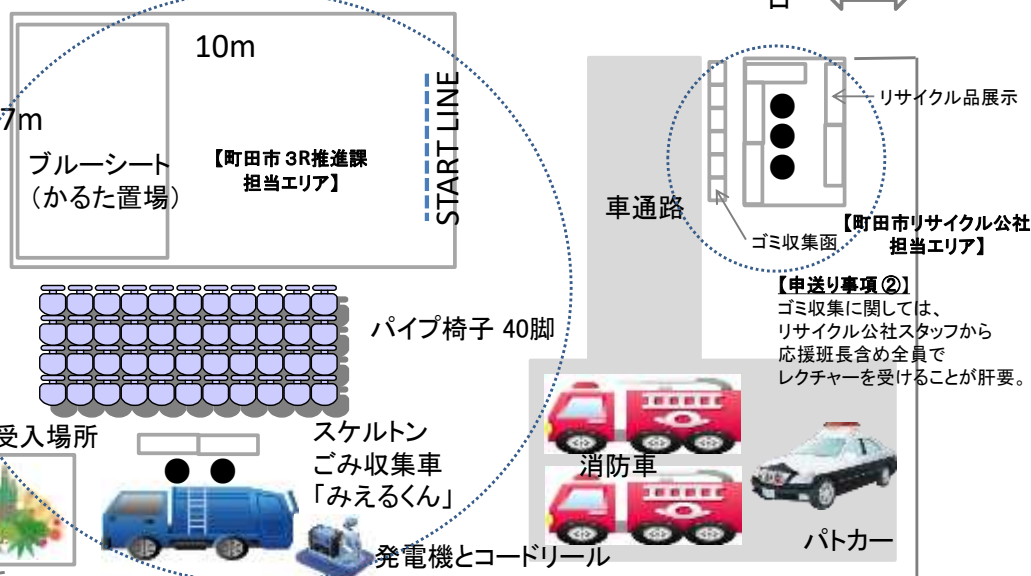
口

10m

7m

ブルーシート
（かるた置場）

【町田市３R推進課
担当エリア】

START LINE

車通路

リサイクル品展示

ゴミ収集函

【町田市リサイクル公社
担当エリア】

【申送り事項②】
ゴミ収集に関しては、
リサイクル公社スタッフから
応援班長含め全員で
レクチャーを受けることが肝要。

パイプ椅子 40脚

受入場所

スケルトン
ごみ収集車
「みえるくん」

消防車

パトカー

発電機とコードリール